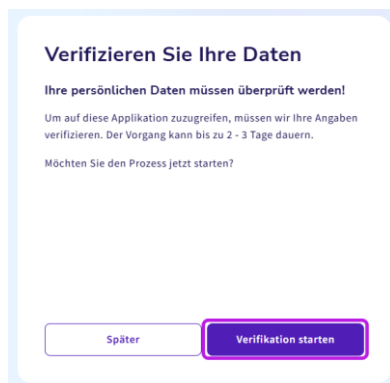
Verifizieren Sie Ihre Daten

Ihre persönlichen Daten müssen überprüft werden!

Um auf diese Applikation zuzugreifen, müssen wir Ihre Angaben verifizieren. Der Vorgang kann bis zu 2 - 3 Tage dauern.

Möchten Sie den Prozess jetzt starten?

Später

Verifikation starten